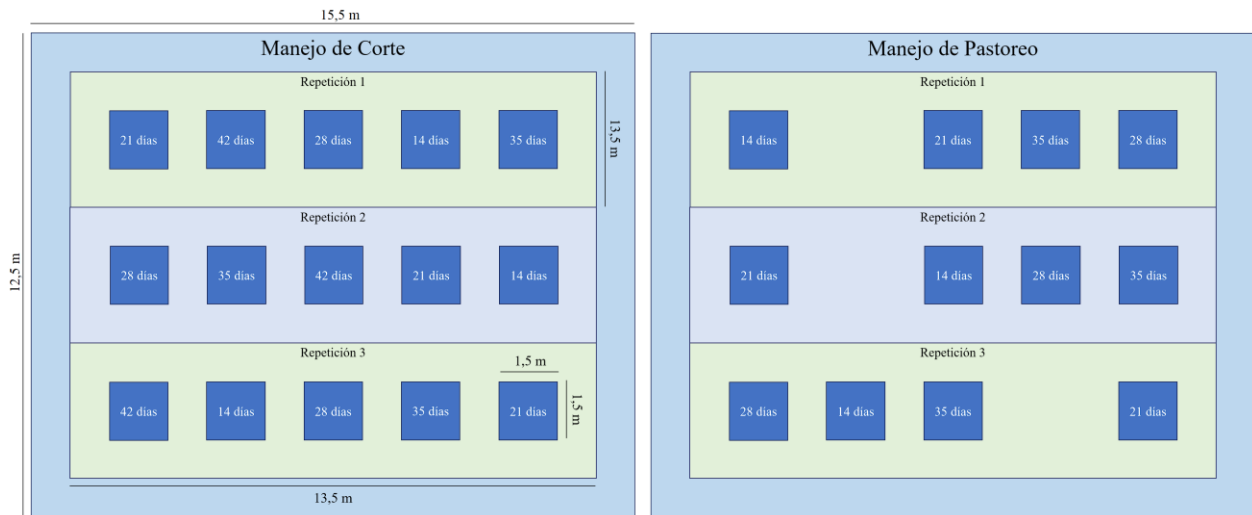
15,5 m

12,5 m

Manejo de Corte

Repetición 1

21 dias 42 dias 28 dias 14 dias 35 dias

13,5 m

Repetición 2

28 dias 35 dias 42 dias 21 dias 14 dias

Repetición 3

1,5 m

42 dias 14 dias 28 dias 35 dias 21 dias

1,5 m

13,5 m

Manejo de Pastoreo

Repetición 1

14 dias 21 dias 35 dias 28 dias

Repetición 2

21 dias 14 dias 28 dias 35 dias

Repetición 3

28 dias 14 dias 35 dias 21 dias